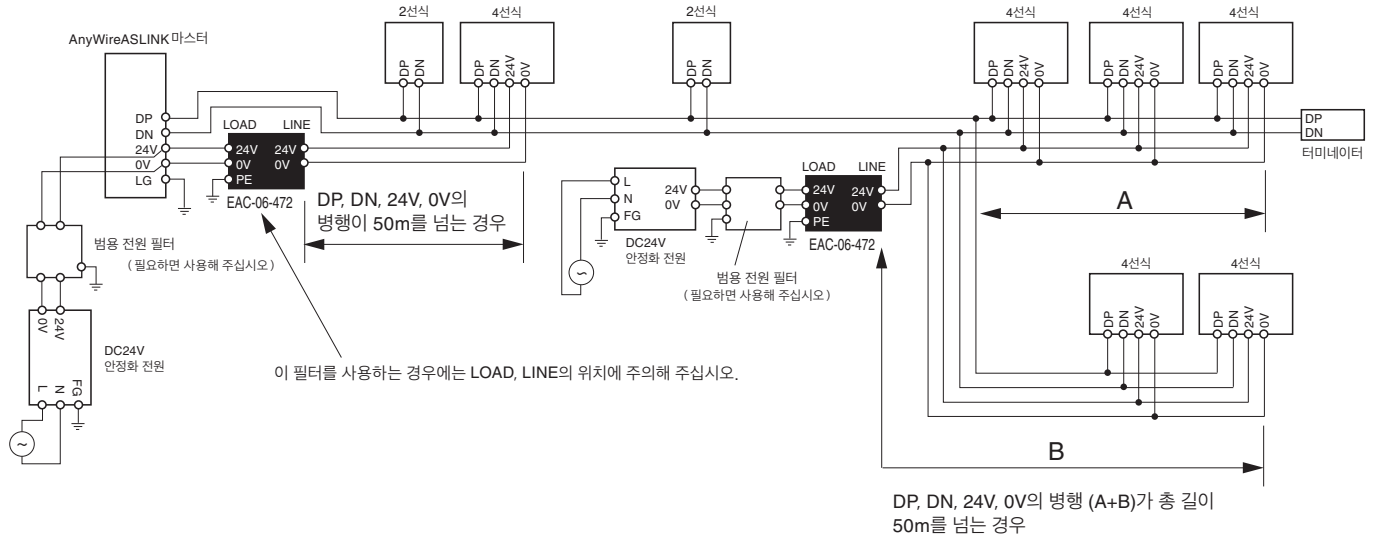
AnyWireASLINK마스터

DP
DN
24V
0V
LG

LOAD LINE
24V 24V
0V 0V
PE
EAC-06-472

2선식
DP
DN

4선식
DP
DN
24V
0V

2선식
DP
DN

4선식
DP
DN
24V
0V

4선식
DP
DN
24V
0V

4선식
DP
DN
24V
0V

DP
DN
터미네이터

DP, DN, 24V, 0V의 병행이 50m를 넘는 경우

범용 전원 필터
( 필요하면 사용해 주십시오 )

0V
24V

DC24V
안정화 전원

L
N
FG

L
N
FG
24V
0V
DC24V
안정화 전원

범용 전원 필터
( 필요하면 사용해 주십시오 )

LOAD LINE
24V 24V
0V 0V
PE
EAC-06-472

A

4선식
DP
DN
24V
0V

4선식
DP
DN
24V
0V

이 필터를 사용하는 경우에는 LOAD, LINE의 위치에 주의해 주십시오.

B

DP, DN, 24V, 0V의 병행 (A+B)가 총 길이 50m를 넘는 경우